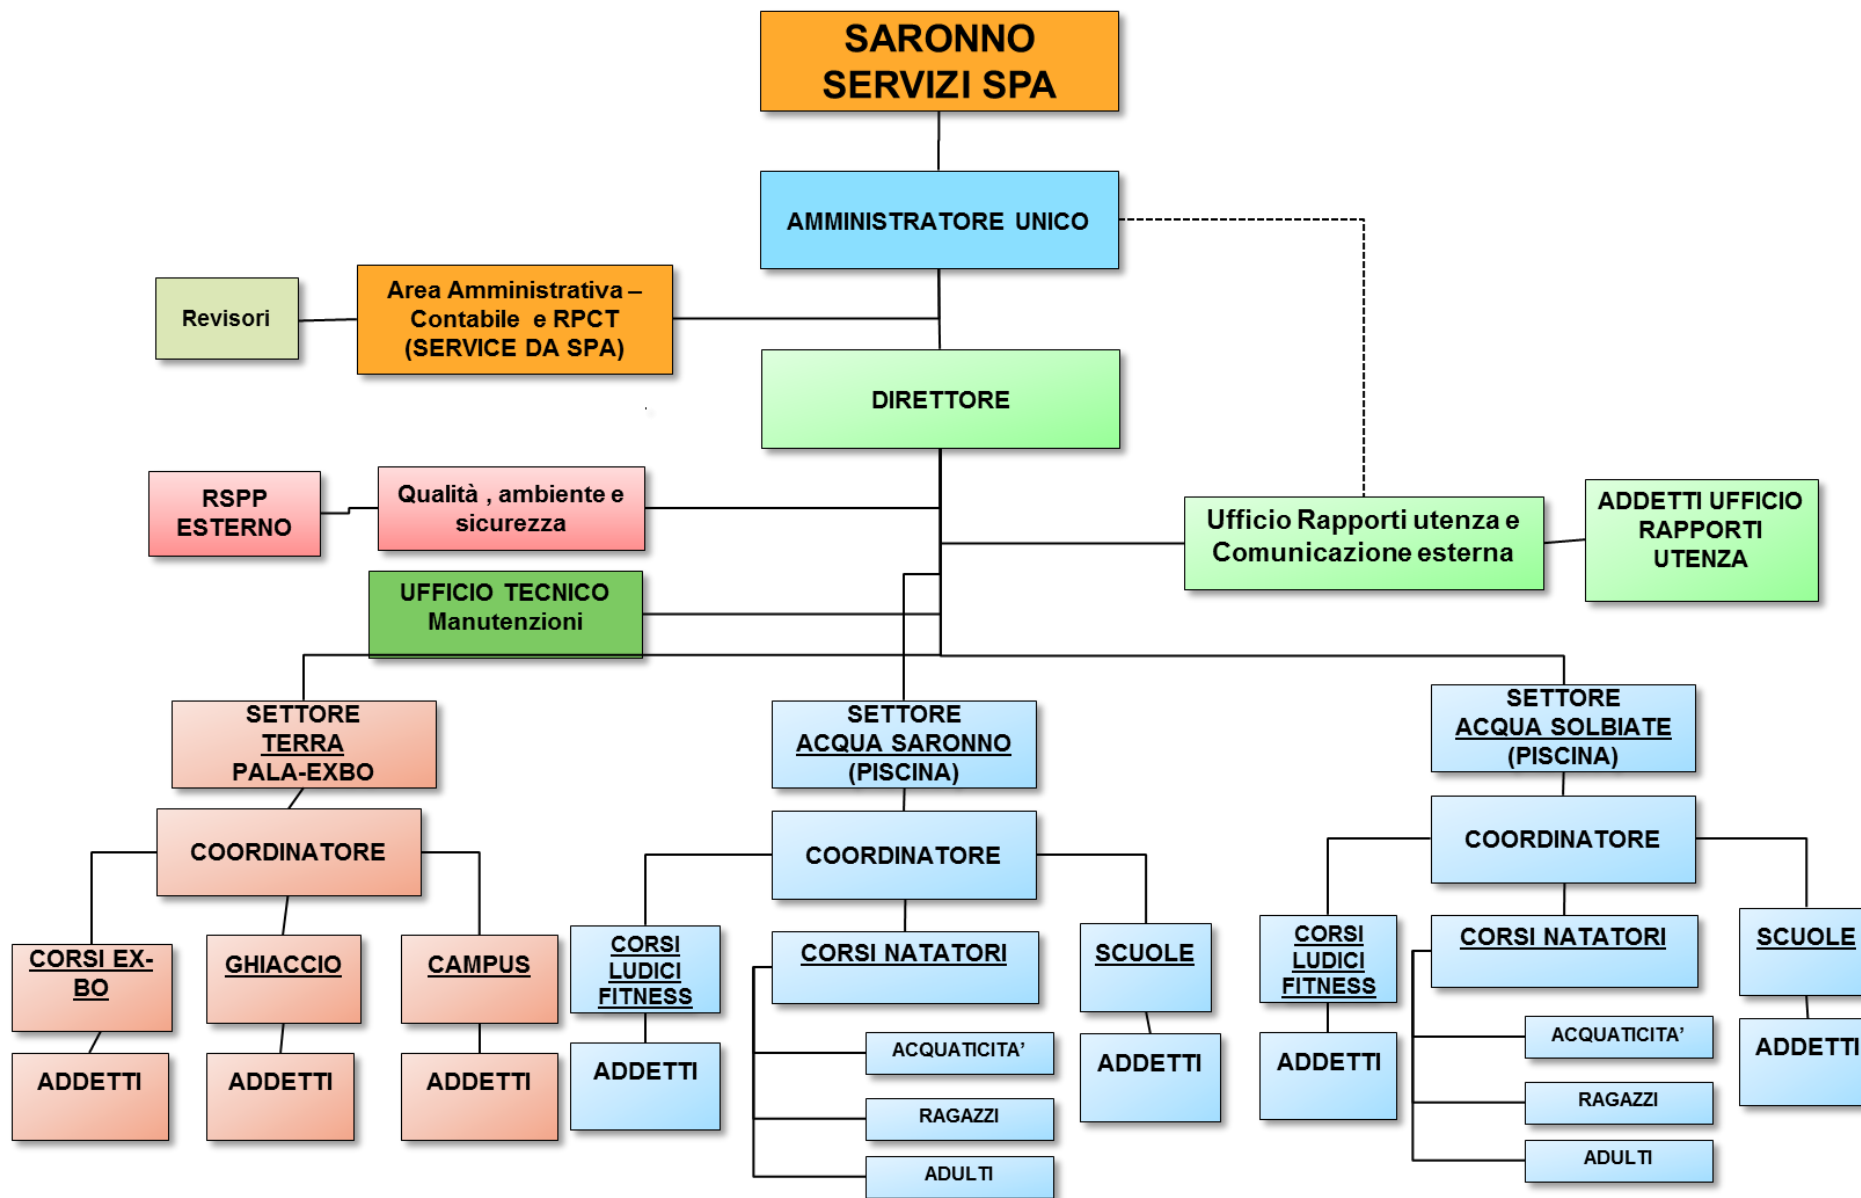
SARONNO SERVIZI SPA

AMMINISTRATORE UNICO

Revisori

Area Amministrativa – Contabile e RPCT (SERVICE DA SPA)

DIRETTORE

RSPP ESTERNO

Qualità , ambiente e sicurezza

Ufficio Rapporti utenza e Comunicazione esterna

ADDETTI UFFICIO RAPPORTI UTENZA

UFFICIO TECNICO Manutenzioni

SETTORE TERRA PALA-EXBO

SETTORE ACQUA SARONNO (PISCINA)

SETTORE ACQUA SOLBIATE (PISCINA)

COORDINATORE

COORDINATORE

COORDINATORE

CORSI EX-BO

GHIACCIO

CAMPUS

ADDETTI

ADDETTI

ADDETTI

CORSI LUDICI FITNESS

ADDETTI

CORSI NATATORI

ACQUATICITA’

RAGAZZI

ADULTI

SCUOLE

ADDETTI

CORSI LUDICI FITNESS

ADDETTI

CORSI NATATORI

ACQUATICITA’

RAGAZZI

ADULTI

SCUOLE

ADDETTI